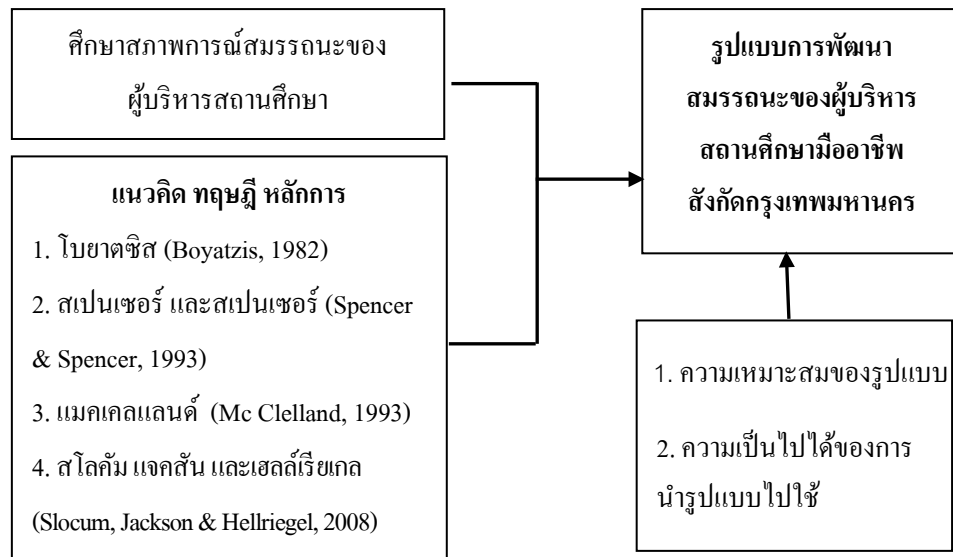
ศึกษาสภาพการณ์สมรรถนะของผู้บริหารสถานศึกษา

แนวคิด ทฤษฎี หลักการ

1. โบยาตซิส (Boyatzis, 1982)

2. สเปนเซอร์ และสเปนเซอร์ (Spencer & Spencer, 1993)

3. แมคเคลแลนด์ (Mc Clelland, 1993)

4. สโลคัม แจคสัน และเฮลล์เรียเกล (Slocum, Jackson & Hellriegel, 2008)

รูปแบบการพัฒนาสมรรถนะของผู้บริหารสถานศึกษามืออาชีพ สังกัดกรุงเทพมหานคร

1. ความเหมาะสมของรูปแบบ

2. ความเป็นไปได้ของการนำรูปแบบไปใช้